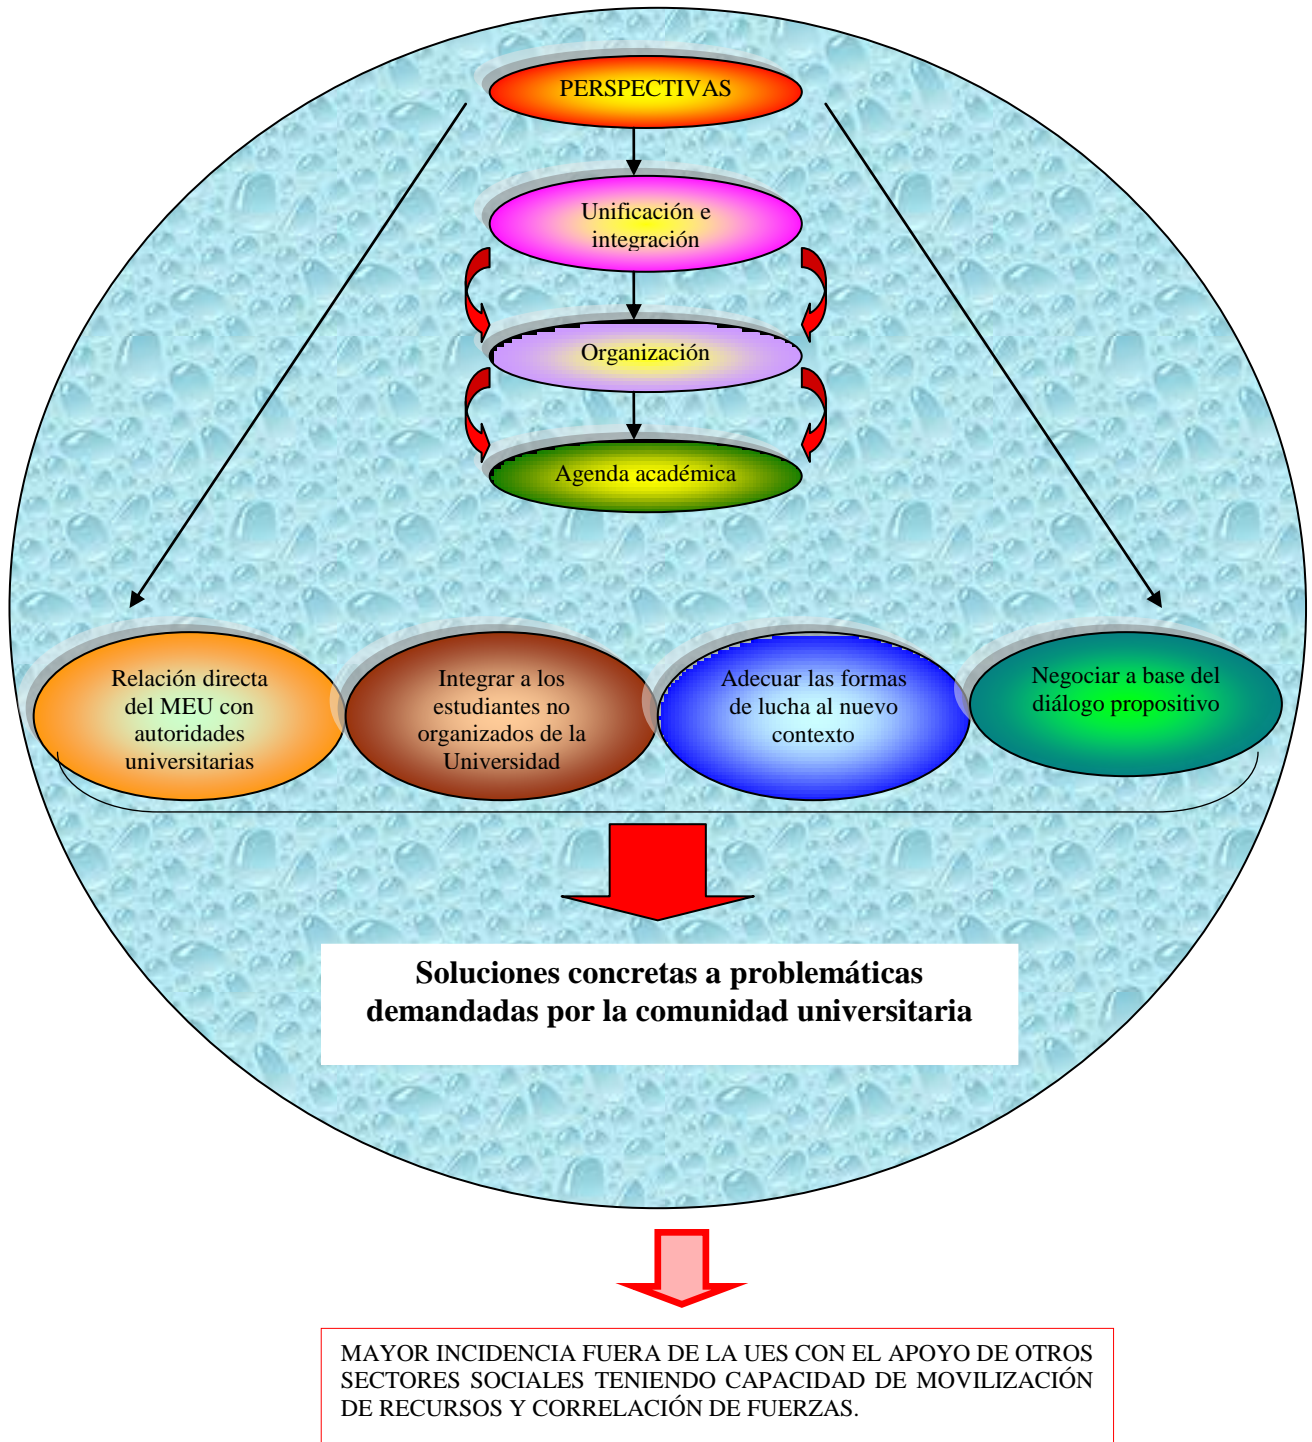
PERSPECTIVAS

Unificación e integración

Organización

Agenda académica

Relación directa del MEU con autoridades universitarias

Integrar a los estudiantes no organizados de la Universidad

Adecuar las formas de lucha al nuevo contexto

Negociar a base del diálogo propositivo

**Soluciones concretas a problemáticas demandadas por la comunidad universitaria**

MAYOR INCIDENCIA FUERA DE LA UES CON EL APOYO DE OTROS SECTORES SOCIALES TENIENDO CAPACIDAD DE MOVILIZACIÓN DE RECURSOS Y CORRELACIÓN DE FUERZAS.